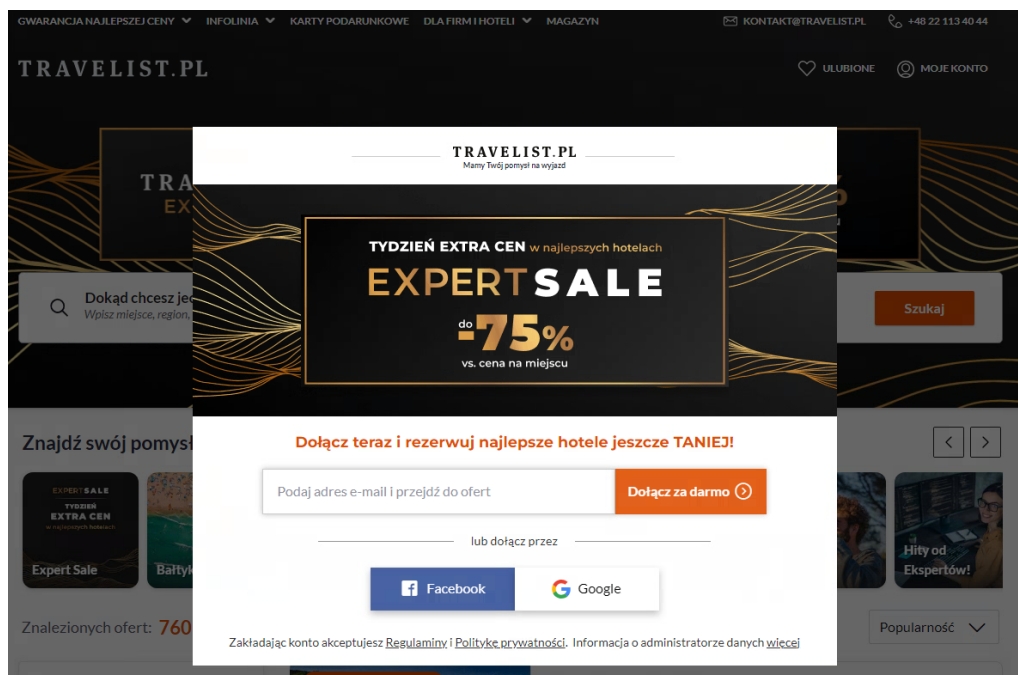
GWARANCJA NAJLEPSZEJ CENY INFOLINIA KARTY PODARUNKOWE DLA FIRM I HOTELI MAGAZYN KONTAKT@TRAVELIST.PL +48 22 113 40 44

TRAVELIST.PL ULUBIONE MOJE KONTO

TRA
EX

Dokąd chcesz je
Wpisz miejsce, region,

Szukaj

TRAVELIST.PL
Mamy Twój pomysł na wyjazd

TYDZIEŃ EXTRA CEN w najlepszych hotelach
EXPERT SALE
do -75%
vs. cena na miejscu

Dołącz teraz i rezerwuj najlepsze hotele jeszcze TANIEJ!

Podaj adres e-mail i przejdź do ofert
Dołącz za darmo

lub dołącz przez

Facebook
Google

Zakładając konto akceptujesz Regulaminy i Politykę prywatności. Informacja o administratorze danych więcej

Znajdź swój pomysł

EXPERT SALE
TYDZIEŃ EXTRA CEN w najlepszych hotelach
Expert Sale
Bałtyk
Hity od Ekspertów!

Znalezionych ofert: 760

Popularność